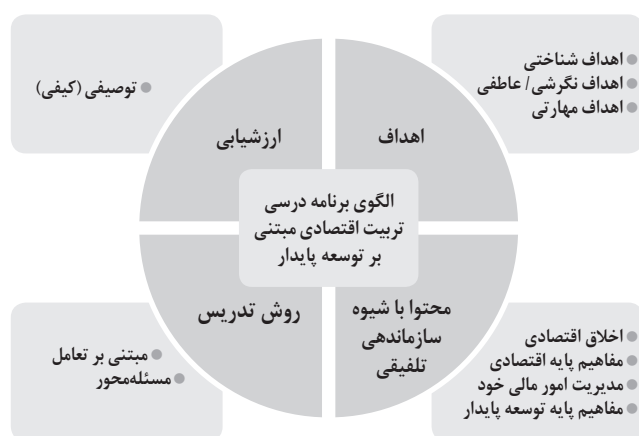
الگوی برنامه درسی تربیت اقتصادی مبتنی بر توسعه پایدار

اهداف
اهداف شناختی
اهداف نگرشی / عاطفی
اهداف مهارتی

ارزشیابی
توصیفی (کیفی)

محتوا با شیوه سازماندهی تلفیقی
اخلاق اقتصادی
مفاهیم پایه اقتصادی
مدیریت امور مالی خود
مفاهیم پایه توسعه پایدار

روش تدریس
مبتنی بر تعامل
مسئله‌محور